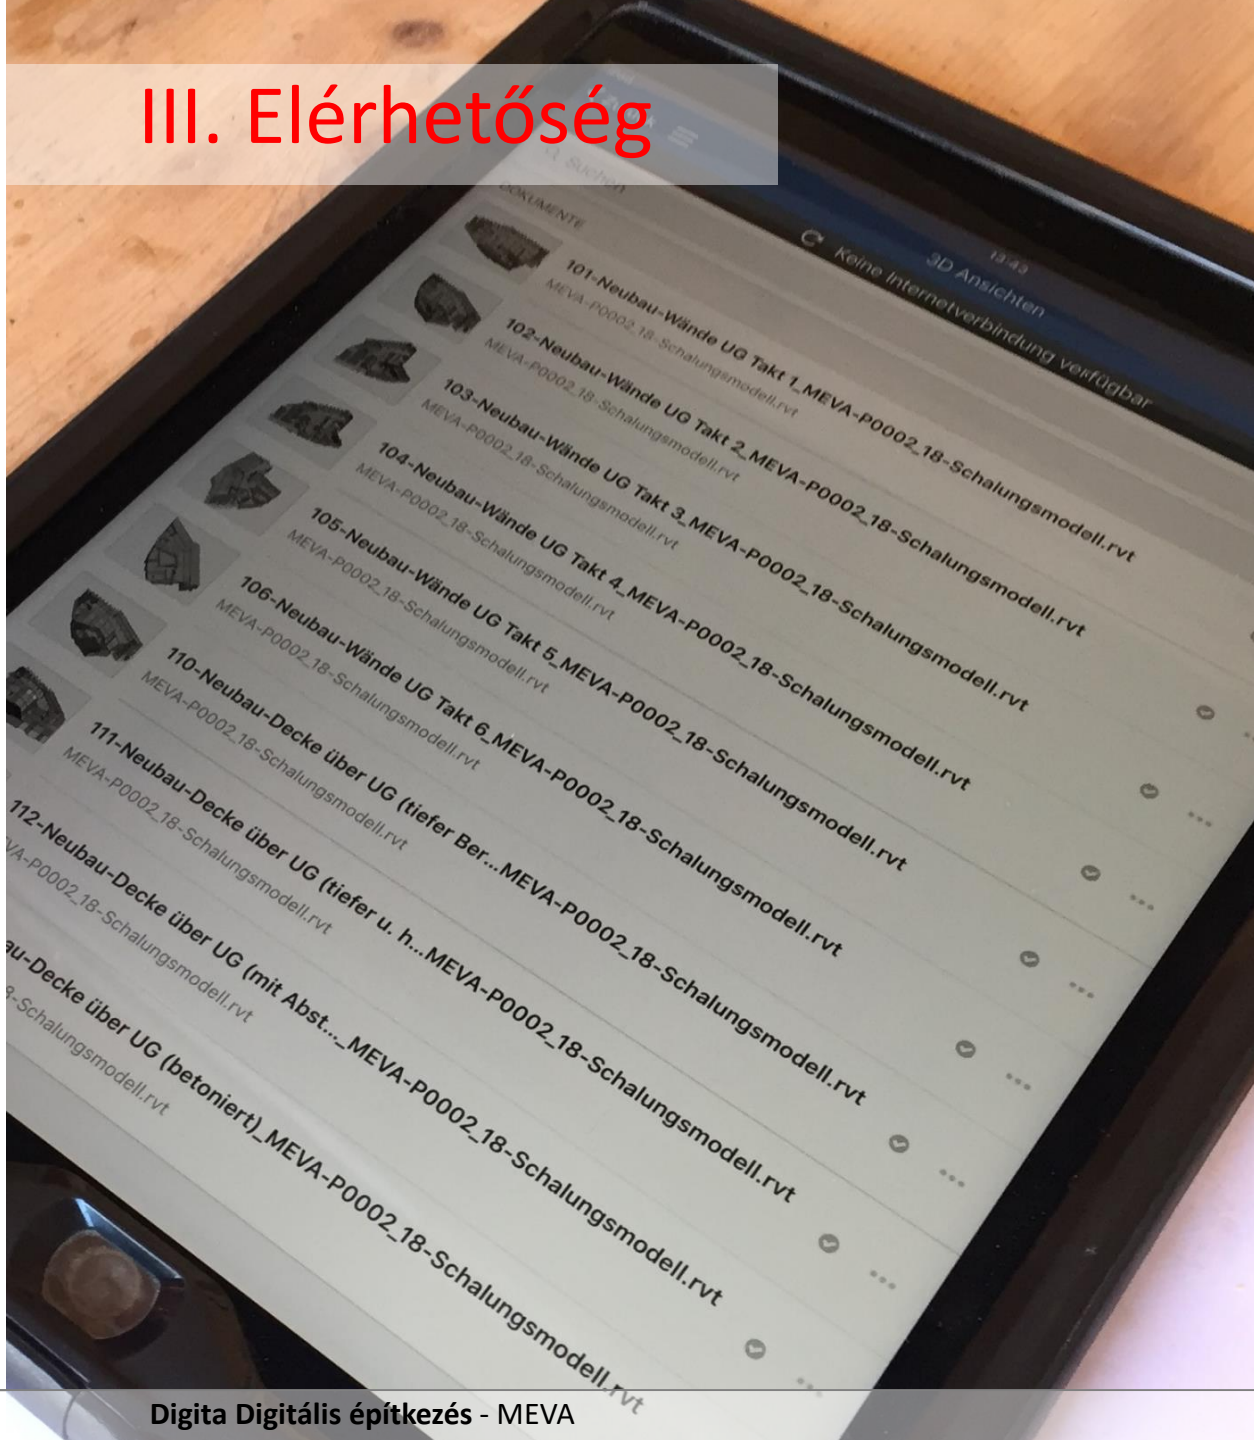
III. Elérhetőség

13:43

3D Ansichten

Keine Internetverbindung verfügbar

Suchen

DOKUMENTE

101-Neubau-Wände UG Takt 1_MEVA-P0002_18-Schalungsmodell.rvt
MEVA-P0002_18-Schalungsmodell.rvt

102-Neubau-Wände UG Takt 2_MEVA-P0002_18-Schalungsmodell.rvt
MEVA-P0002_18-Schalungsmodell.rvt

103-Neubau-Wände UG Takt 3_MEVA-P0002_18-Schalungsmodell.rvt
MEVA-P0002_18-Schalungsmodell.rvt

104-Neubau-Wände UG Takt 4_MEVA-P0002_18-Schalungsmodell.rvt
MEVA-P0002_18-Schalungsmodell.rvt

105-Neubau-Wände UG Takt 5_MEVA-P0002_18-Schalungsmodell.rvt
MEVA-P0002_18-Schalungsmodell.rvt

106-Neubau-Wände UG Takt 6_MEVA-P0002_18-Schalungsmodell.rvt
MEVA-P0002_18-Schalungsmodell.rvt

110-Neubau-Decke über UG (tiefer Ber...MEVA-P0002_18-Schalungsmodell.rvt
MEVA-P0002_18-Schalungsmodell.rvt

111-Neubau-Decke über UG (tiefer u. h...MEVA-P0002_18-Schalungsmodell.rvt
MEVA-P0002_18-Schalungsmodell.rvt

112-Neubau-Decke über UG (mit Abst..._MEVA-P0002_18-Schalungsmodell.rvt
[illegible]VA-P0002_18-Schalungsmodell.rvt

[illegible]au-Decke über UG (betoniert)_MEVA-P0002_18-Schalungsmodell.rvt
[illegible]8-Schalungsmodell.rvt

Digita Digitális építkezés - MEVA